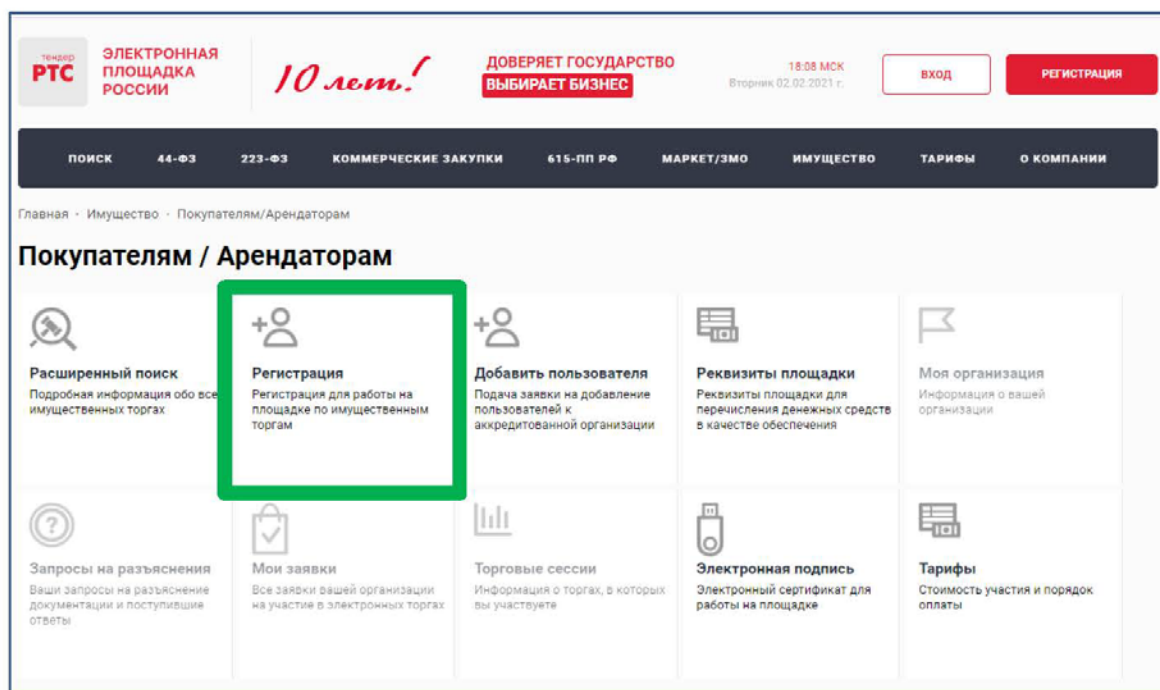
тендер РТС ЭЛЕКТРОННАЯ ПЛОЩАДКА РОССИИ

10 лет!

ДОВЕРЯЕТ ГОСУДАРСТВО
ВЫБИРАЕТ БИЗНЕС

18:08 МСК
Вторник 02.02.2021 г.

ВХОД

РЕГИСТРАЦИЯ

ПОИСК 44-ФЗ 223-ФЗ КОММЕРЧЕСКИЕ ЗАКУПКИ 615-ПП РФ МАРКЕТ/ЗМО ИМУЩЕСТВО ТАРИФЫ О КОМПАНИИ

Главная · Имущество · Покупателям/Арендаторам

Покупателям / Арендаторам

Расширенный поиск
Подробная информация обо всех имущественных торгах

Регистрация
Регистрация для работы на площадке по имущественным торгам

Добавить пользователя
Подача заявки на добавление пользователей к аккредитованной организации

Реквизиты площадки
Реквизиты площадки для перечисления денежных средств в качестве обеспечения

Моя организация
Информация о вашей организации

Запросы на разъяснения
Ваши запросы на разъяснение документации и поступившие ответы

Мои заявки
Все заявки вашей организации на участие в электронных торгах

Торговые сессии
Информация о торгах, в которых вы участвуете

Электронная подпись
Электронный сертификат для работы на площадке

Тарифы
Стоимость участия и порядок оплаты